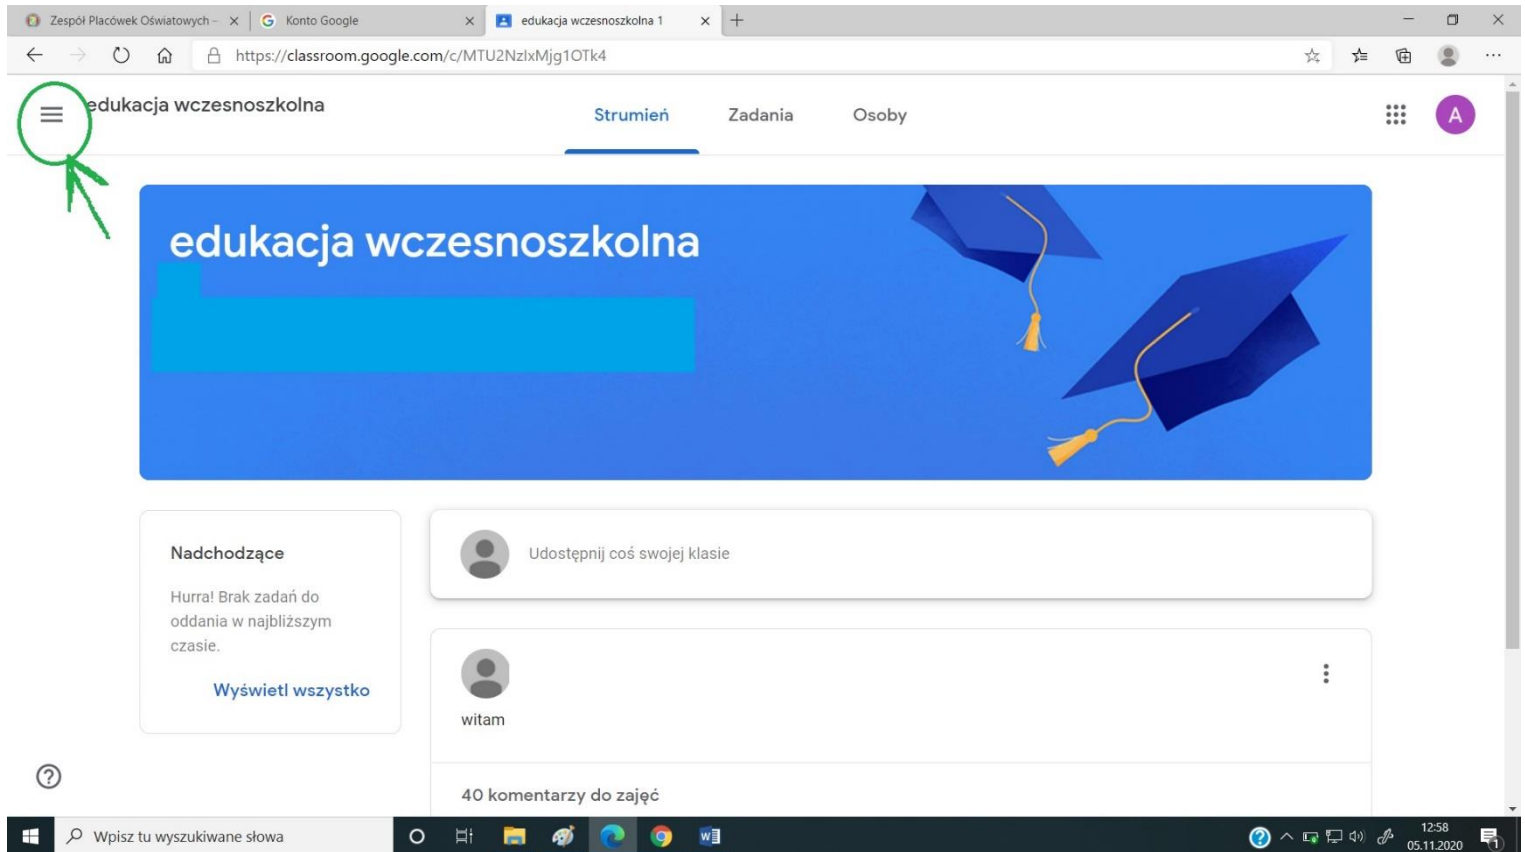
Zespół Placówek Oświatowych – ×
Konto Google ×
edukacja wczesnoszkolna 1 ×
+

https://classroom.google.com/c/MTU2NzlxMjg1OTk4

edukacja wczesnoszkolna

Strumień
Zadania
Osoby

A

edukacja wczesnoszkolna

Nadchodzące

Hurra! Brak zadań do oddania w najbliższym czasie.

Wyświetl wszystko

Udostępnij coś swojej klasie

witam

40 komentarzy do zajęć

Wpisz tu wyszukiwane słowa

12:58
05.11.2020